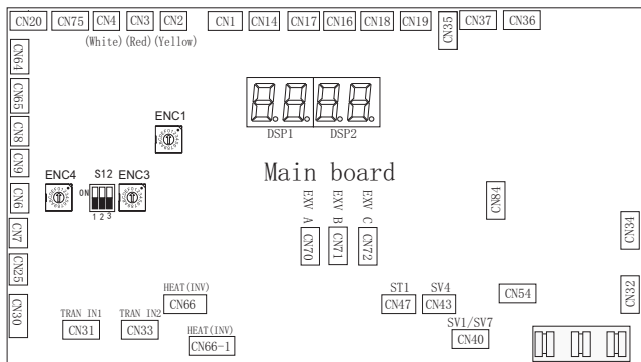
CN20 CN75 CN4 CN3 CN2 CN1 CN14 CN17 CN16 CN18 CN19 CN35 CN37 CN36

(White)(Red)(Yellow)

CN64

CN65

CN8

CN9

CN6

CN7

CN25

CN30

ENC1

DSP1 DSP2

ENC4 S12 ENC3

ON

1 2 3

Main board

EXV A EXV B EXV C

CN70 CN71 CN72

CN84

CN34

CN32

HEAT(INV)
CN66

TRAN IN1
CN31

TRAN IN2
CN33

HEAT(INV)
CN66-1

ST1
CN47

SV4
CN43

CN54

SV1/SV7
CN40